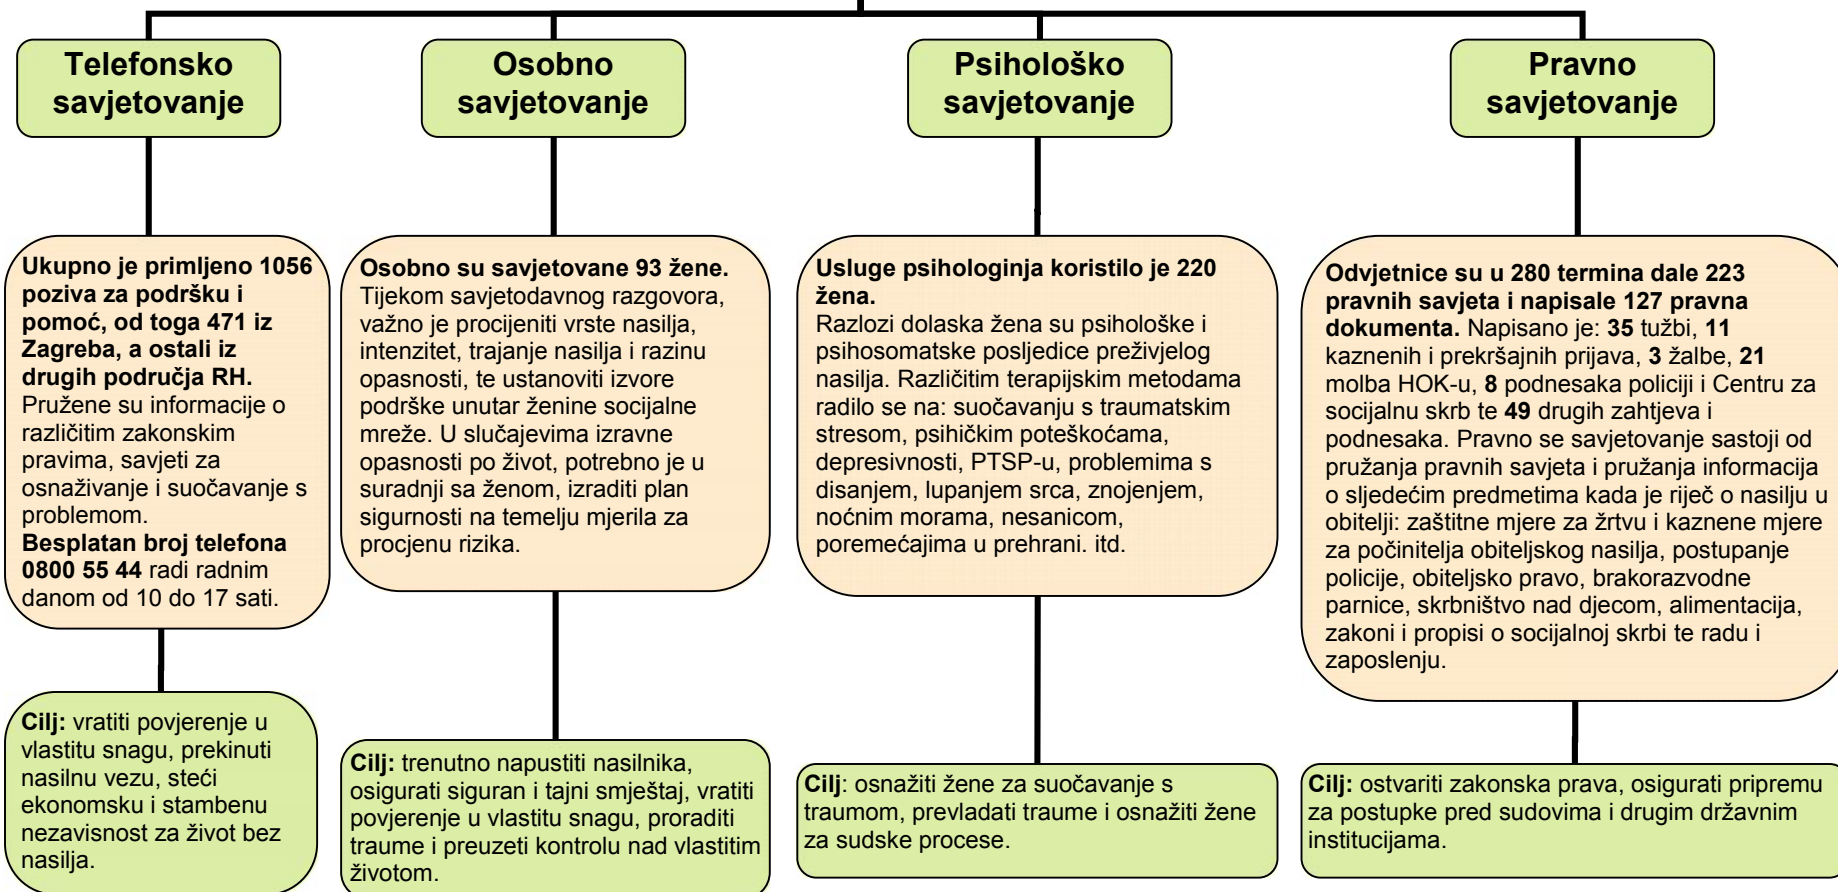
Telefonsko savjetovanje

Osobno savjetovanje

Psihološko savjetovanje

Pravno savjetovanje

Ukupno je primljeno 1056 poziva za podršku i pomoć, od toga 471 iz Zagreba, a ostali iz drugih područja RH. Pružene su informacije o različitim zakonskim pravima, savjeti za osnaživanje i suočavanje s problemom.
Besplatan broj telefona 0800 55 44 radi radnim danom od 10 do 17 sati.

Osobno su savjetovane 93 žene. Tijekom savjetodavnog razgovora, važno je procijeniti vrste nasilja, intenzitet, trajanje nasilja i razinu opasnosti, te ustanoviti izvore podrške unutar ženine socijalne mreže. U slučajevima izravne opasnosti po život, potrebno je u suradnji sa ženom, izraditi plan sigurnosti na temelju mjerila za procjenu rizika.

Usluge psihologinja koristilo je 220 žena.
Razlozi dolaska žena su psihološke i psihosomatske posljedice preživjelog nasilja. Različitim terapijskim metodama radilo se na: suočavanju s traumatskim stresom, psihičkim poteškoćama, depresivnosti, PTSP-u, problemima s disanjem, lupanjem srca, znojenjem, noćnim morama, nesanicom, poremećajima u prehrani. itd.

Odvjetnice su u 280 termina dale 223 pravnih savjeta i napisale 127 pravna dokumenta. Napisano je: 35 tužbi, 11 kaznenih i prekršajnih prijava, 3 žalbe, 21 molba HOK-u, 8 podnesaka policiji i Centru za socijalnu skrb te 49 drugih zahtjeva i podnesaka. Pravno se savjetovanje sastoji od pružanja pravnih savjeta i pružanja informacija o sljedećim predmetima kada je riječ o nasilju u obitelji: zaštitne mjere za žrtvu i kaznene mjere za počinitelja obiteljskog nasilja, postupanje policije, obiteljsko pravo, brakorazvodne parnice, skrbništvo nad djecom, alimentacija, zakoni i propisi o socijalnoj skrbi te radu i zaposlenju.

Cilj: vratiti povjerenje u vlastitu snagu, prekinuti nasilnu vezu, steći ekonomsku i stambenu nezavisnost za život bez nasilja.

Cilj: trenutno napustiti nasilnika, osigurati siguran i tajni smještaj, vratiti povjerenje u vlastitu snagu, proraditi traume i preuzeti kontrolu nad vlastitim životom.

Cilj: osnažiti žene za suočavanje s traumom, prevladati traume i osnažiti žene za sudske procese.

Cilj: ostvariti zakonska prava, osigurati pripremu za postupke pred sudovima i drugim državnim institucijama.